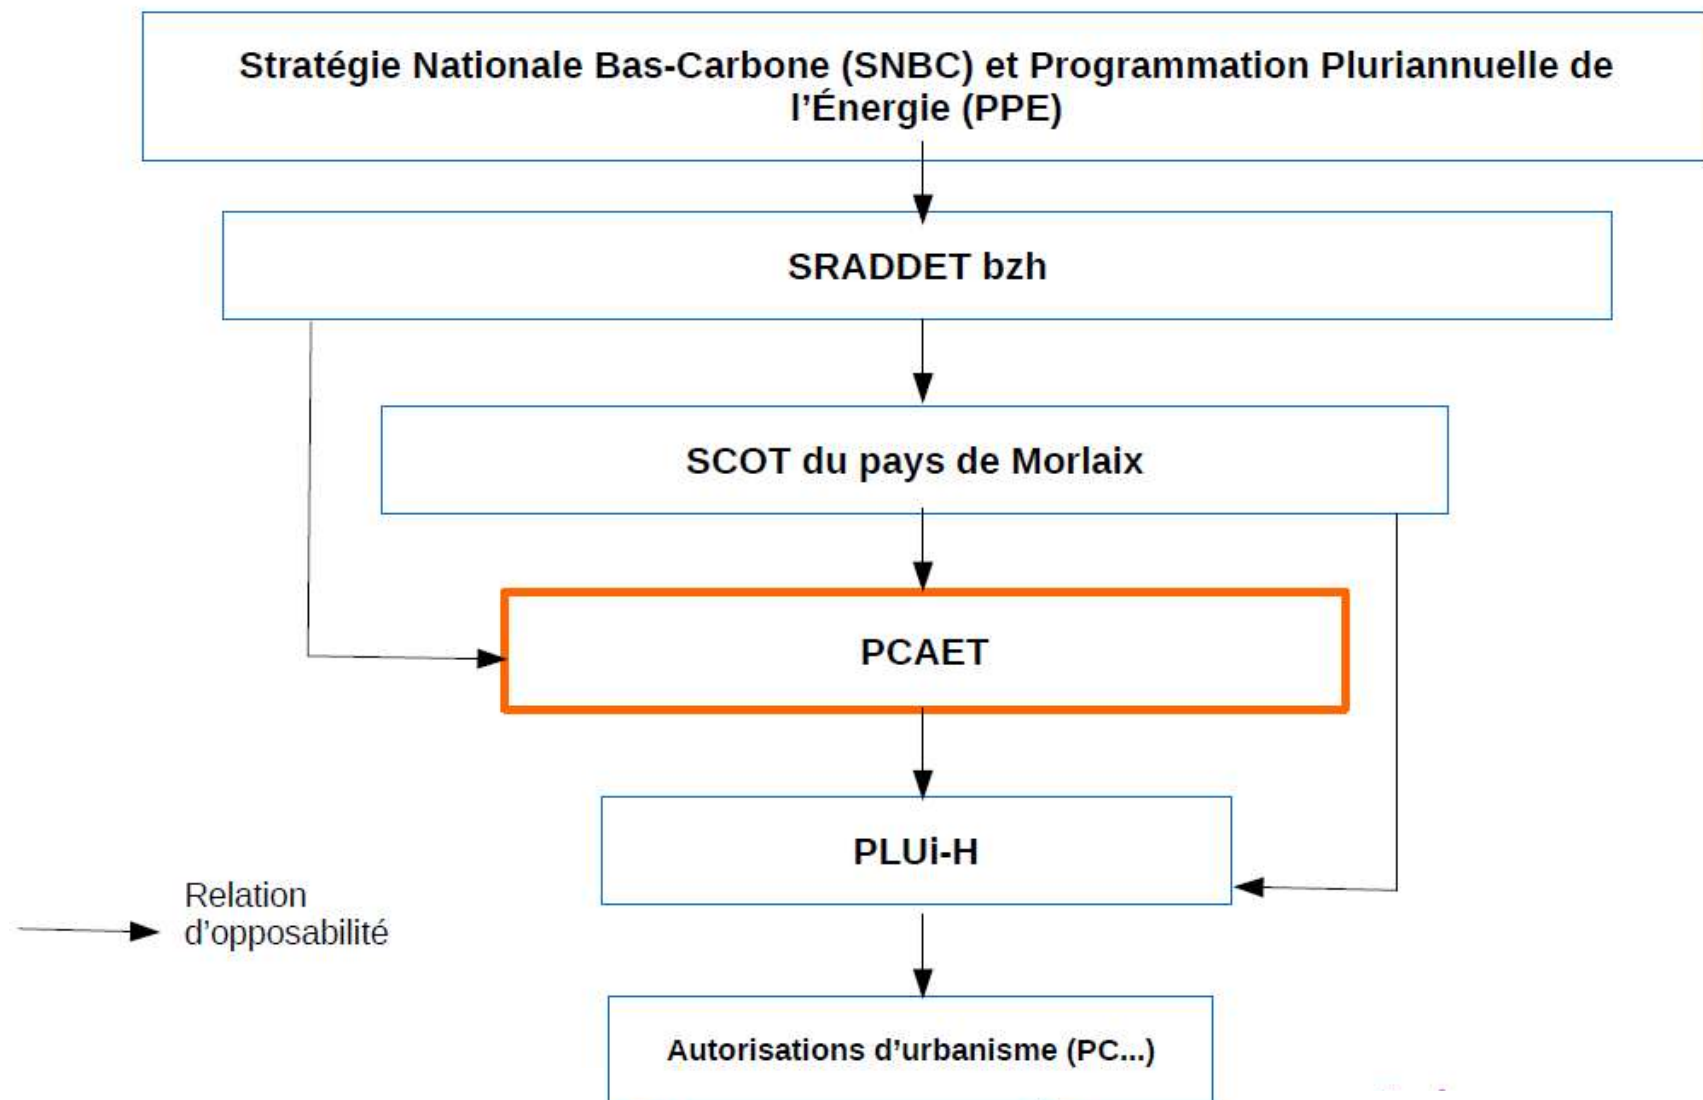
Stratégie Nationale Bas-Carbone (SNBC) et Programmation Pluriannuelle de l'Énergie (PPE)

SRADDET bzh

SCOT du pays de Morlaix

PCAET

PLUi-H

Relation d'opposabilité

Autorisations d'urbanisme (PC...)